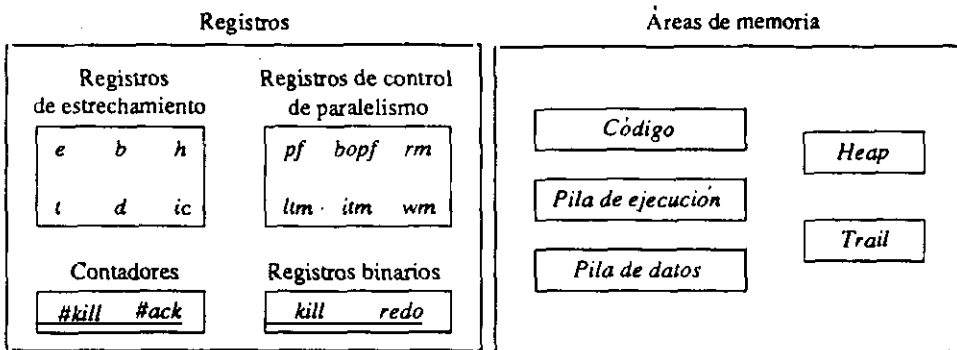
Registros

Registros de estrechamiento

| e | b | h |
|---|---|---|
| t | d | ic |

Registros de control de paralelismo

| pf | bopf | rm |
|---|---|---|
| ltm | itm | wm |

Contadores

#kill #ack

Registros binarios

kill redo

Áreas de memoria

Código

Pila de ejecución

Pila de datos

Heap

Trail